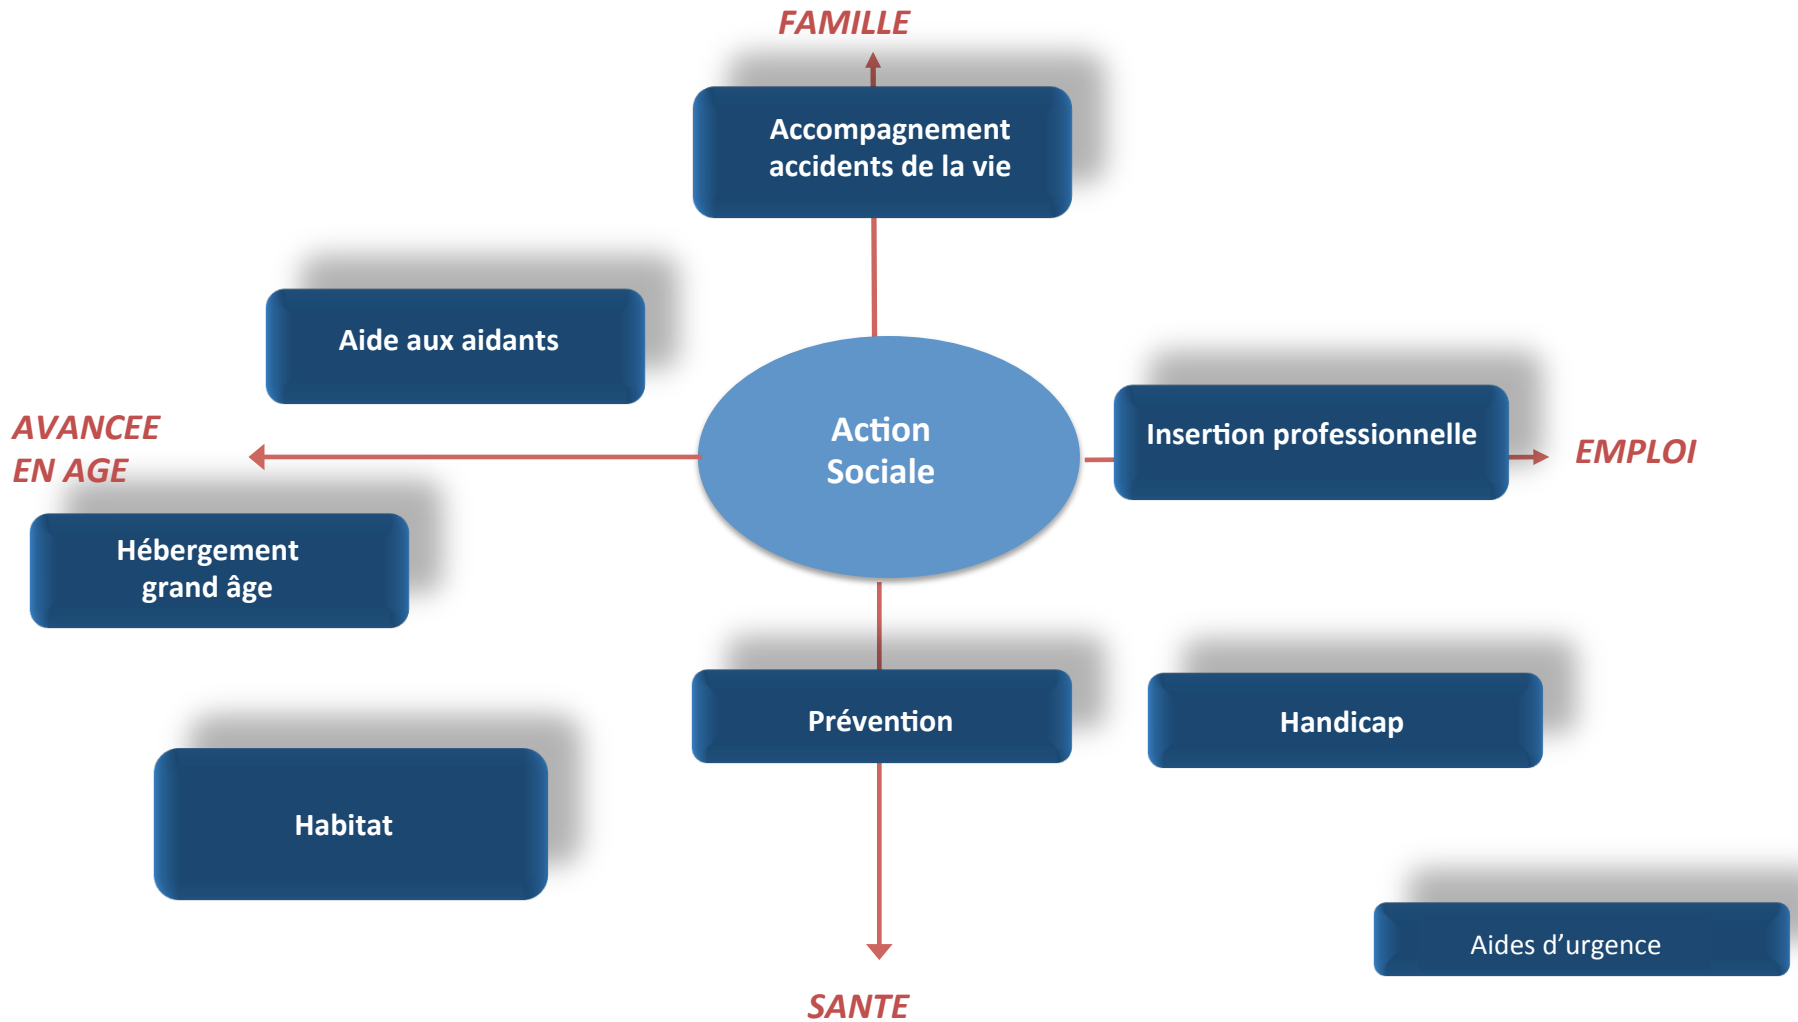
FAMILLE

Accompagnement accidents de la vie

Aide aux aidants

AVANCEE EN AGE

Action Sociale

Insertion professionnelle

EMPLOI

Hébergement grand âge

Prévention

Handicap

Habitat

Aides d'urgence

SANTE